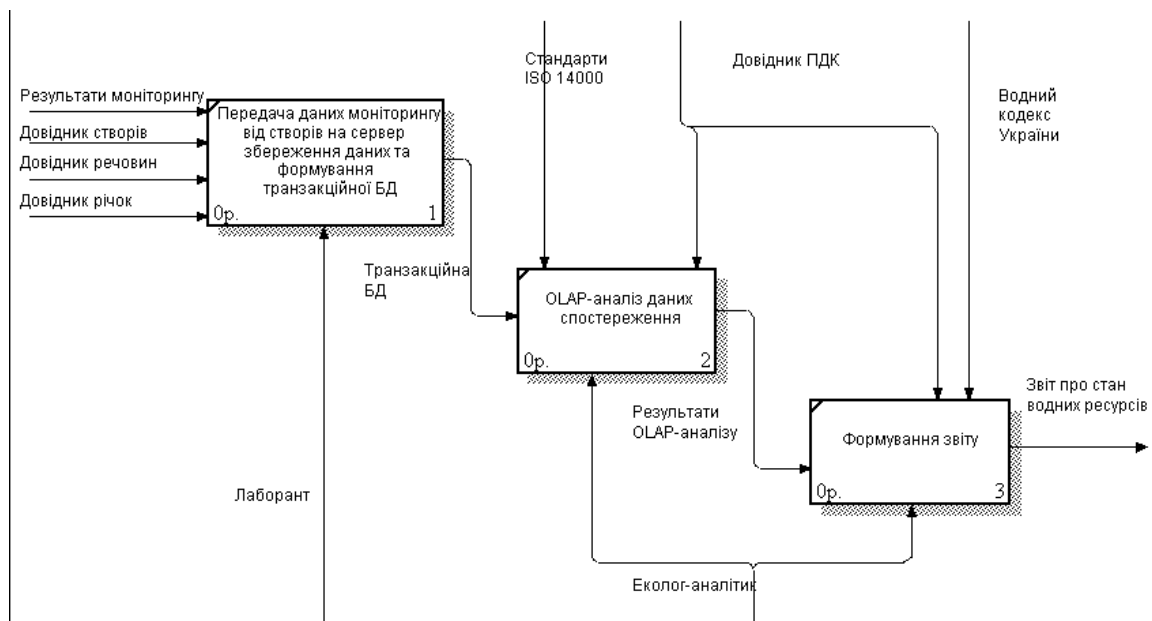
Стандарти ISO 14000

Довідник ПДК

Водний кодекс України

Результати моніторингу

Довідник створів

Довідник речовин

Довідник річок

Передача даних моніторингу від створів на сервер збереження даних та формування транзакційної БД

0р.

1

Транзакційна БД

OLAP-аналіз даних спостереження

0р.

2

Результати OLAP-аналізу

Звіт про стан водних ресурсів

Формування звіту

0р.

3

Лаборант

Еколог-аналітик